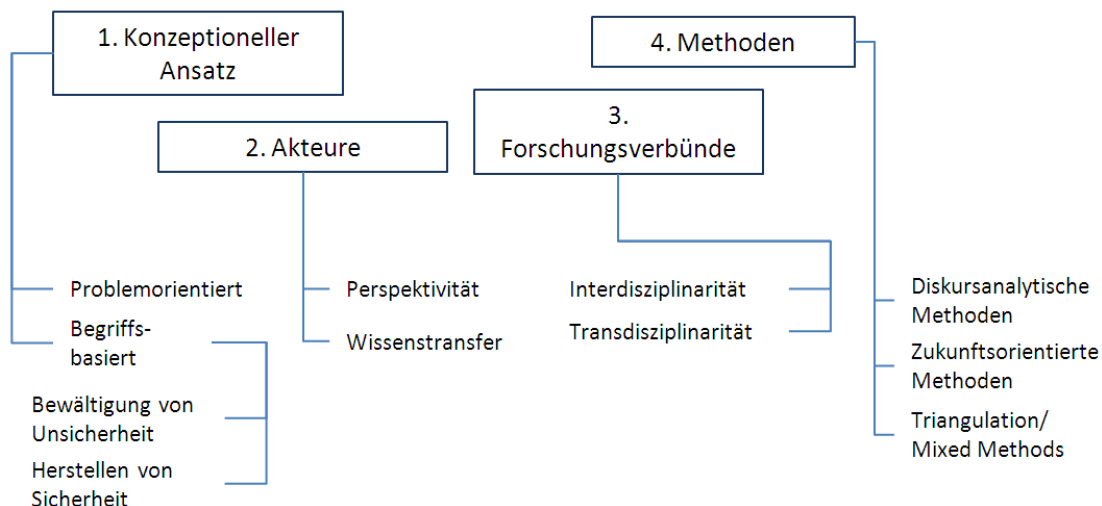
1. Konzeptioneller Ansatz

2. Akteure

3. Forschungsverbünde

4. Methoden

Problemorientiert

Begriffsbasiert

Bewältigung von Unsicherheit

Herstellen von Sicherheit

Perspektivität

Wissenstransfer

Interdisziplinarität

Transdisziplinarität

Diskursanalytische Methoden

Zukunftsorientierte Methoden

Triangulation/ Mixed Methods